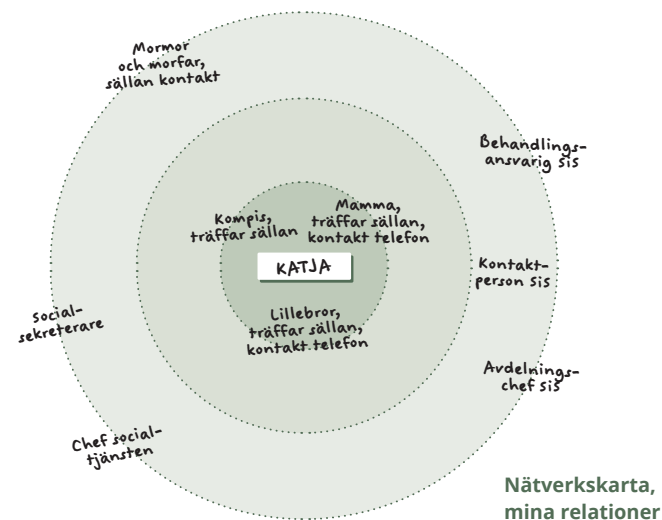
Mormor och morfar, sällan kontakt

Behandlingsansvarig sis

Kompis, träffar sällan

Mamma, träffar sällan, kontakt telefon

KATJA

Kontaktperson sis

Socialsekreterare

Lillebror, träffar sällan, kontakt telefon

Avdelningschef sis

Chef socialtjänsten

Nätverkskarta, mina relationer